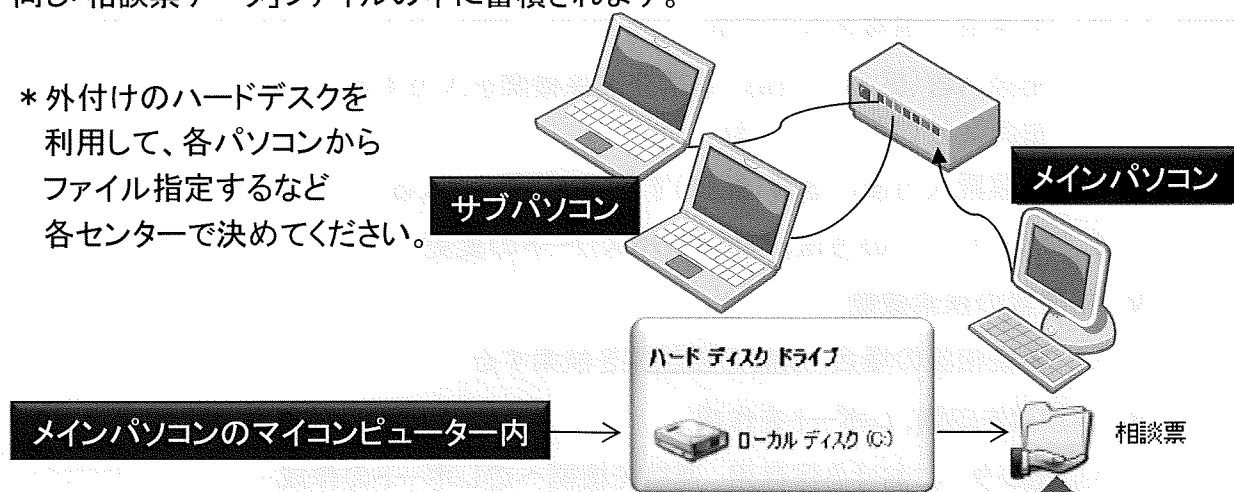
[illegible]

＊外付けのハードデスクを利用して、各パソコンからファイル指定するなど各センターで決めてください。

サブパソコン

メインパソコン

ハード ディスク ドライブ

ローカル ディスク (C:)

メインパソコンのマイコンピューター内

相談票